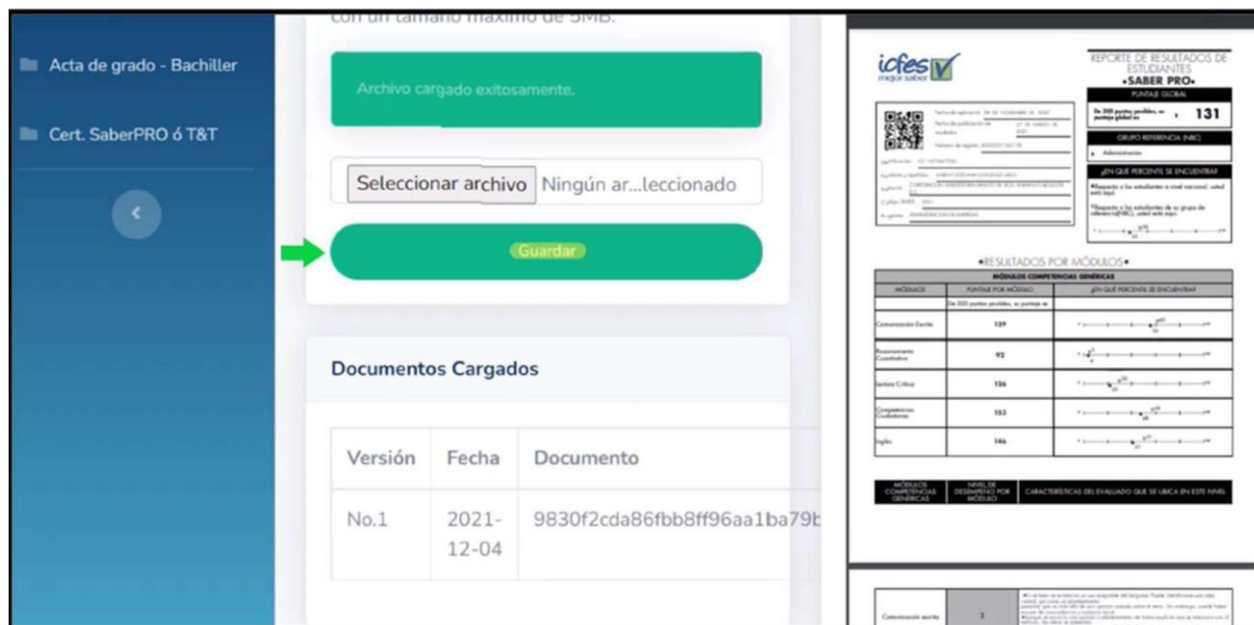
con un tamaño máximo de 5MB.

Acta de grado - Bachiller

Cert. SaberPRO ó T&T

Archivo cargado exitosamente.

Seleccionar archivo Ningún ar...leccionado

Guardar

Documentos Cargados

| Versión | Fecha | Documento |
|---|---|---|
| No.1 | 2021-12-04 | 9830f2cda86fbb8ff96aa1ba79b |

icfes mejor saber

REPORTE DE RESULTADOS DE ESTUDIANTES •SABER PRO•

PUNTAJE GLOBAL

De 300 puntos posibles, su puntaje global es 131

GRUPO REFERENCIA (NBC)

Administración

¿EN QUÉ PERCENTIL SE ENCUENTRA?

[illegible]

•RESULTADOS POR MÓDULOS•

MÓDULOS COMPETENCIAS GENÉRICAS

| MÓDULOS | PUNTAJE POR MÓDULO | ¿EN QUÉ PERCENTIL SE ENCUENTRA? |
|---|---|---|
| | De 300 puntos posibles, su puntaje es | |
| Comunicación Escrita | 139 | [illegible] |
| Razonamiento Cuantitativo | 92 | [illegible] |
| Lectura Crítica | 136 | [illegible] |
| Competencias Ciudadanas | 153 | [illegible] |
| Inglés | 146 | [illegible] |

| MÓDULOS COMPETENCIAS GENÉRICAS | NIVEL DE DESEMPEÑO POR MÓDULO | CARACTERÍSTICAS DEL EVALUADO QUE SE UBICA EN ESTE NIVEL |
|---|---|---|

Comunicación escrita 1 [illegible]